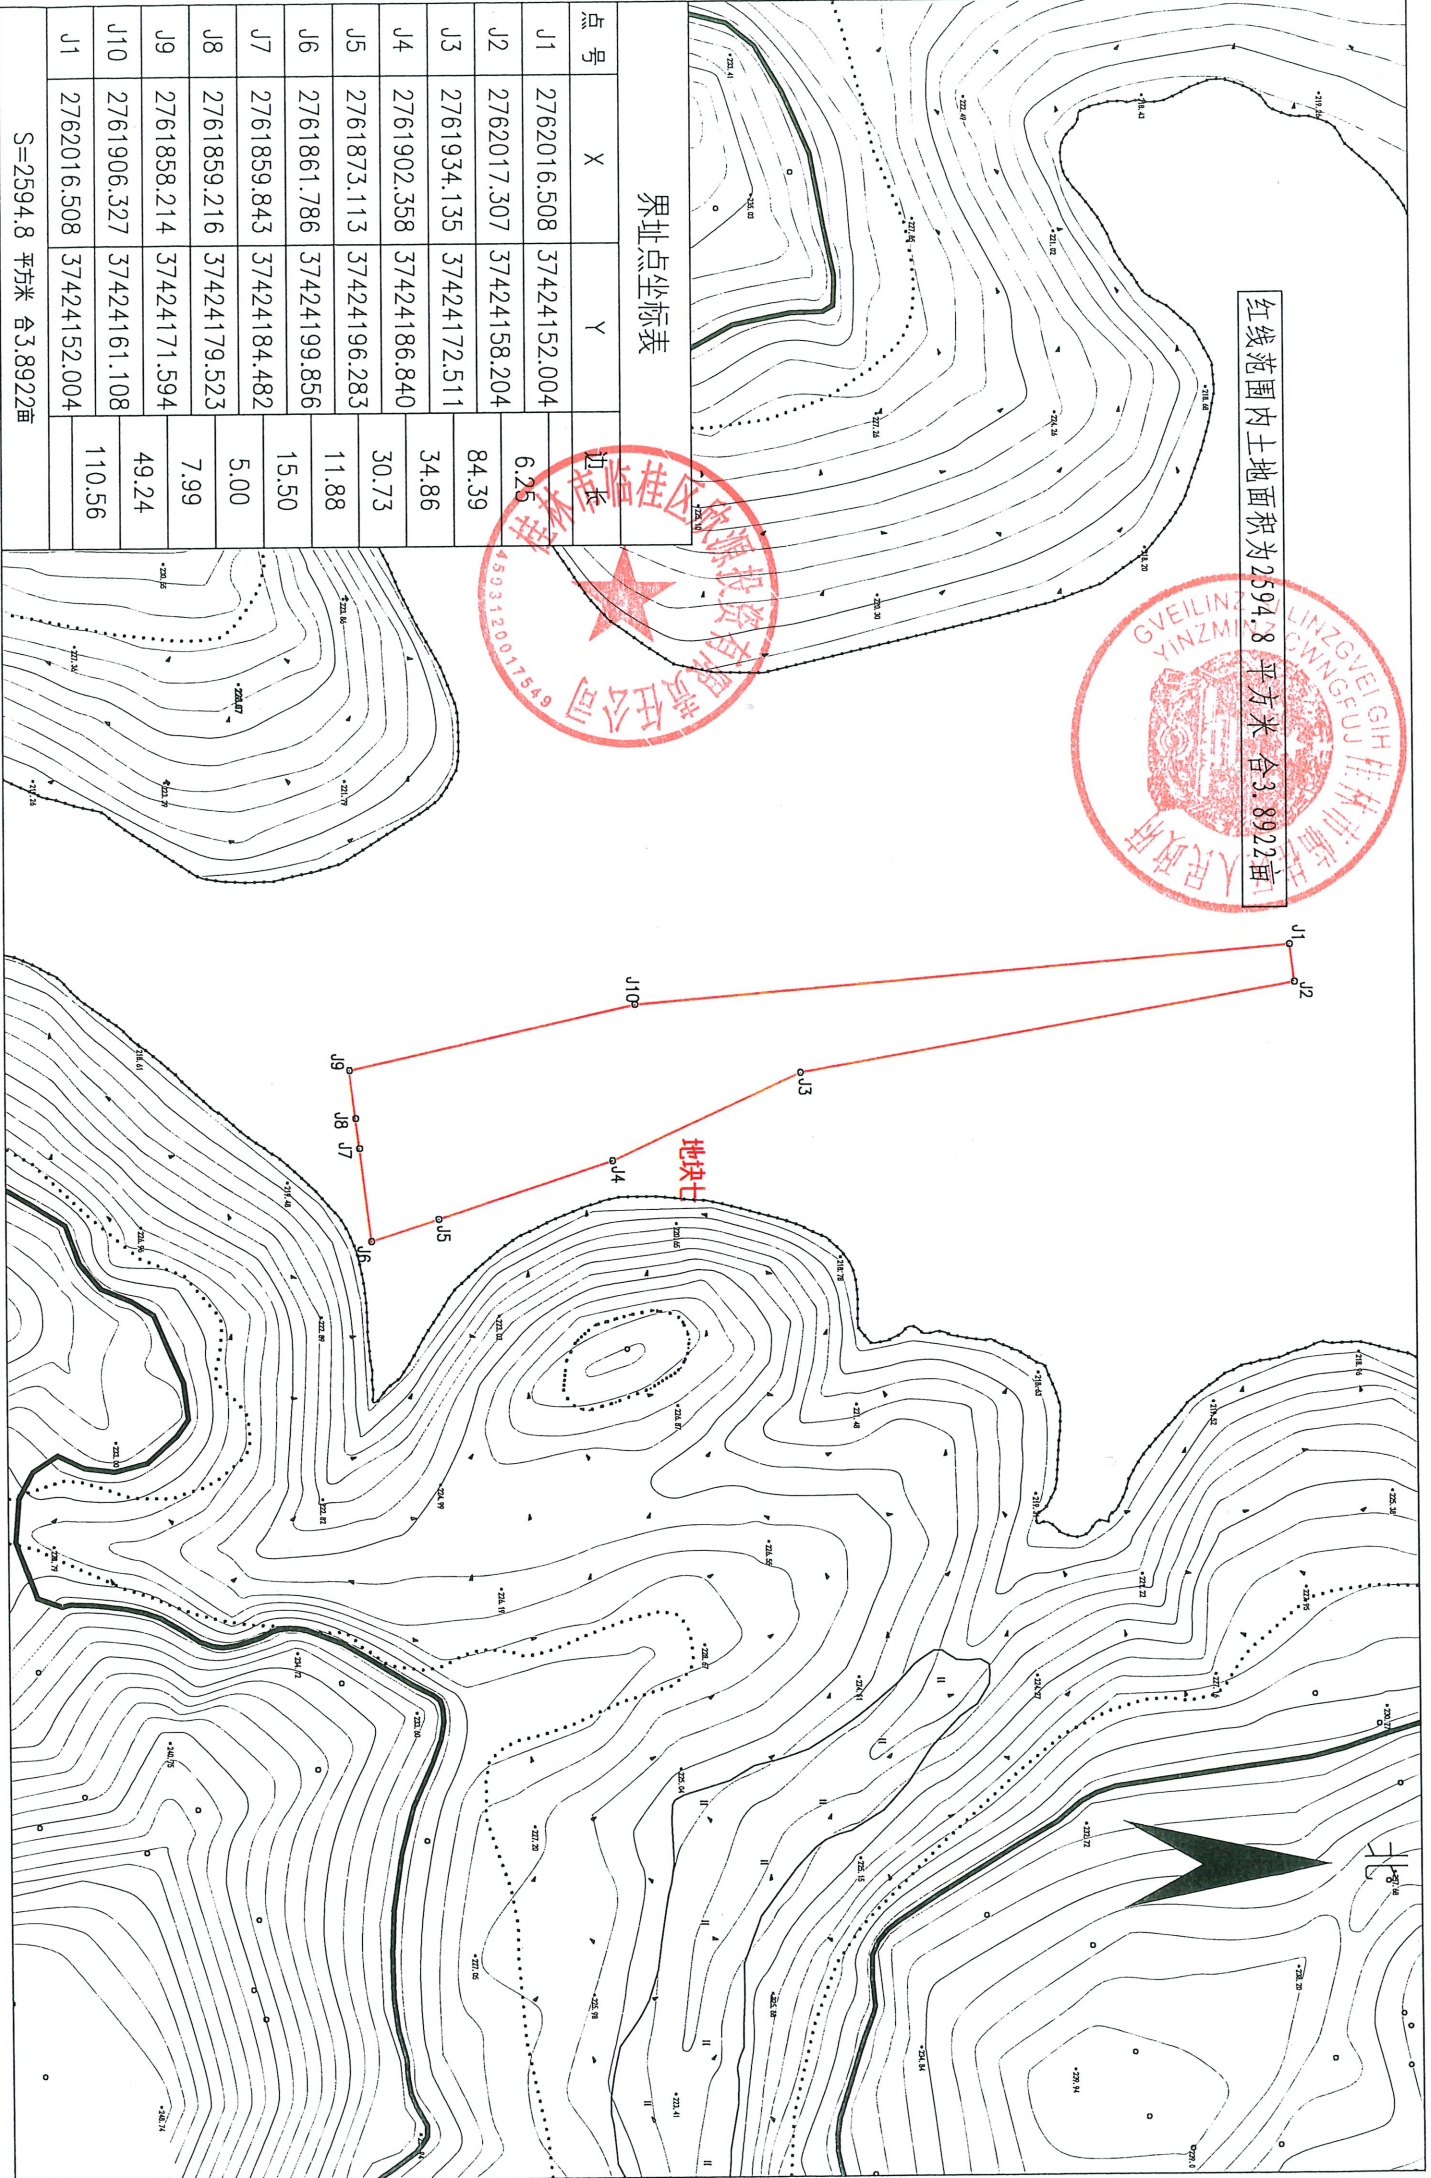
界址点坐标表

| 点号 | X | Y | 边长 |
|---|---|---|---|
| J1 | 2762016.508 | 37424152.004 | |
| | | | 6.25 |
| J2 | 2762017.307 | 37424158.204 | |
| | | | 84.39 |
| J3 | 2761934.135 | 37424172.511 | |
| | | | 34.86 |
| J4 | 2761902.358 | 37424186.840 | |
| | | | 30.73 |
| J5 | 2761873.113 | 37424196.283 | |
| | | | 11.88 |
| J6 | 2761861.786 | 37424199.856 | |
| | | | 15.50 |
| J7 | 2761859.843 | 37424184.482 | |
| | | | 5.00 |
| J8 | 2761859.216 | 37424179.523 | |
| | | | 7.99 |
| J9 | 2761858.214 | 37424171.594 | |
| | | | 49.24 |
| J10 | 2761906.327 | 37424161.108 | |
| | | | 110.56 |
| J1 | 2762016.508 | 37424152.004 | |

S=2594.8 平方米 合3.8922亩

红线范围内土地面积为2594.8平方米 合3.8922亩

桂林市临桂区饮源投资有限责任公司
4503120017549

GVEILINZ LINZGVEIGIH YINZMIN CWNGFUJ 桂林市临桂区人民政府

J1 J2 J3 J4 J5 J6 J7 J8 J9 J10

地块七

北